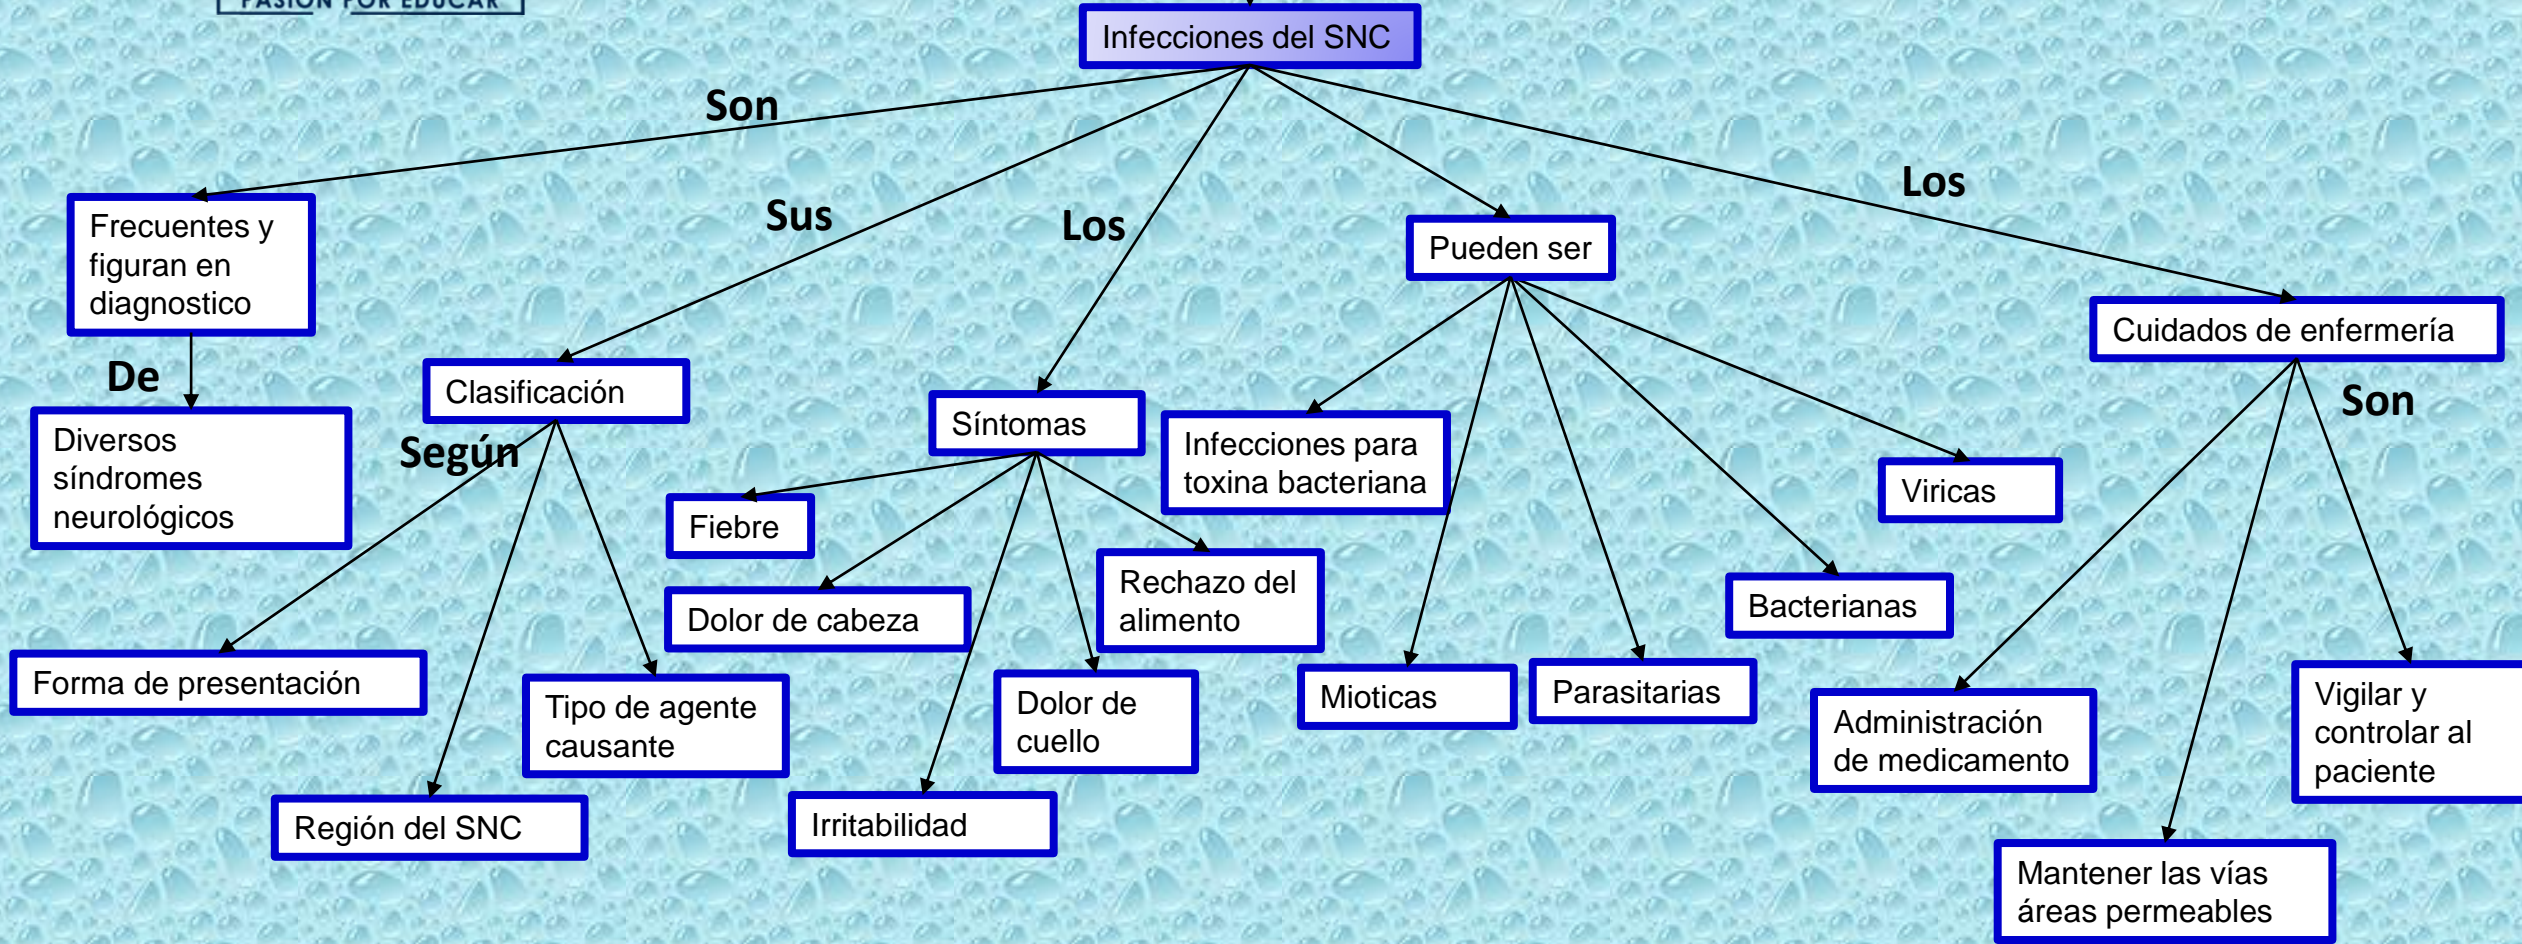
PASIÓN POR EDUCAR

Infecciones del SNC

Son

Frecuentes y figuran en diagnostico

De

Diversos síndromes neurológicos

Sus

Clasificación

Según

Forma de presentación

Región del SNC

Tipo de agente causante

Los

Síntomas

Fiebre

Dolor de cabeza

Irritabilidad

Dolor de cuello

Rechazo del alimento

Pueden ser

Infecciones para toxina bacteriana

Mioticas

Parasitarias

Bacterianas

Viricas

Los

Cuidados de enfermería

Son

Administración de medicamento

Mantener las vías áreas permeables

Vigilar y controlar al paciente